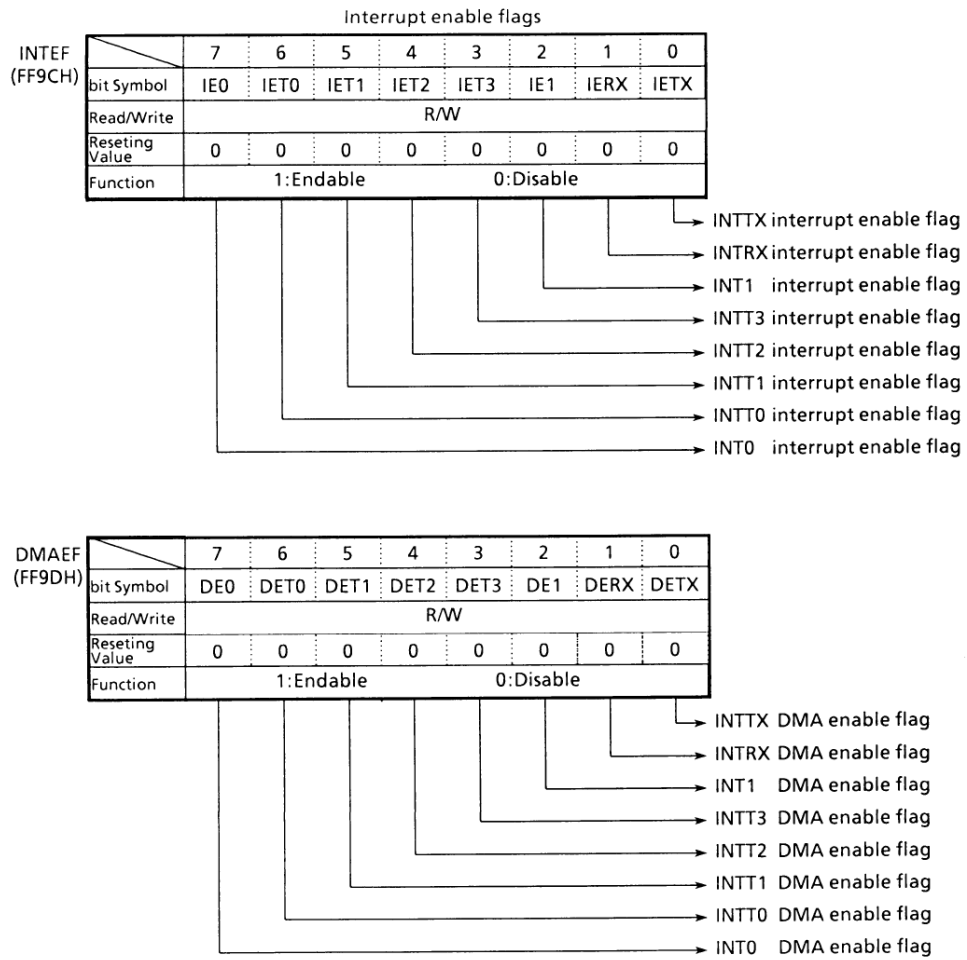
Interrupt enable flags

INTEF
(FF9CH)

| | 7 | 6 | 5 | 4 | 3 | 2 | 1 | 0 |
|---|---|---|---|---|---|---|---|---|
| bit Symbol | IE0 | IET0 | IET1 | IET2 | IET3 | IE1 | IERX | IETX |
| Read/Write | R/W | | | | | | | |
| Reseting Value | 0 | 0 | 0 | 0 | 0 | 0 | 0 | 0 |
| Function | 1:Endable 0:Disable | | | | | | | |

INTTX interrupt enable flag
INTRX interrupt enable flag
INT1 interrupt enable flag
INTT3 interrupt enable flag
INTT2 interrupt enable flag
INTT1 interrupt enable flag
INTT0 interrupt enable flag
INT0 interrupt enable flag

DMAEF
(FF9DH)

| | 7 | 6 | 5 | 4 | 3 | 2 | 1 | 0 |
|---|---|---|---|---|---|---|---|---|
| bit Symbol | DE0 | DET0 | DET1 | DET2 | DET3 | DE1 | DERX | DETX |
| Read/Write | R/W | | | | | | | |
| Reseting Value | 0 | 0 | 0 | 0 | 0 | 0 | 0 | 0 |
| Function | 1:Endable 0:Disable | | | | | | | |

INTTX DMA enable flag
INTRX DMA enable flag
INT1 DMA enable flag
INTT3 DMA enable flag
INTT2 DMA enable flag
INTT1 DMA enable flag
INTT0 DMA enable flag
INT0 DMA enable flag